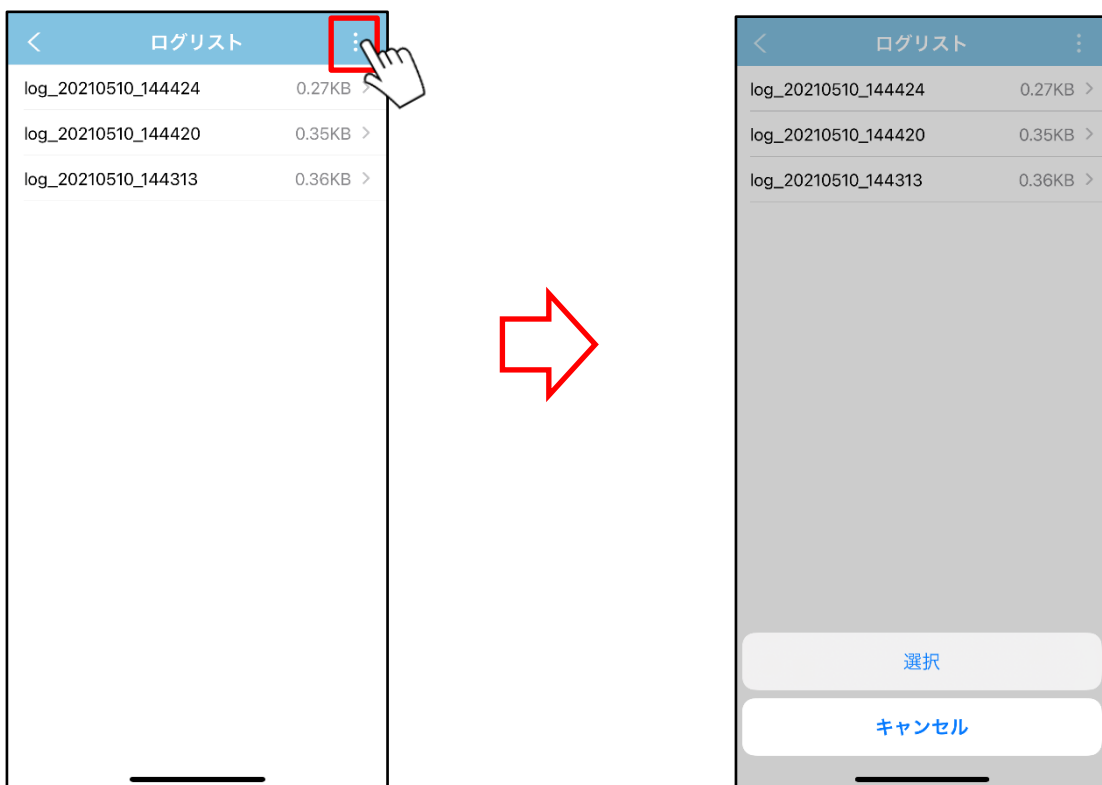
ログリスト

log_20210510_144424 0.27KB

log_20210510_144420 0.35KB

log_20210510_144313 0.36KB

ログリスト

log_20210510_144424 0.27KB

log_20210510_144420 0.35KB

log_20210510_144313 0.36KB

選択

キャンセル